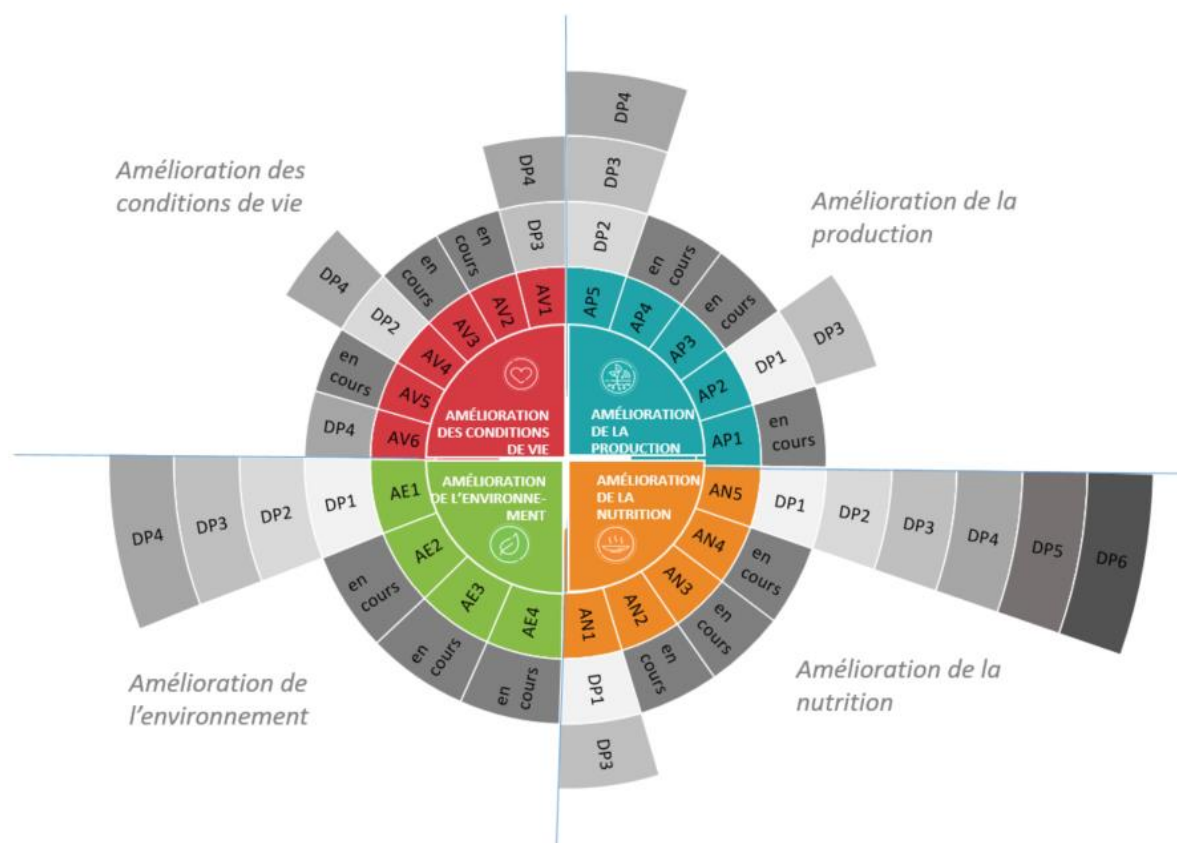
Amélioration des conditions de vie

Amélioration de la production

Amélioration de l'environnement

Amélioration de la nutrition

AMÉLIORATION DES CONDITIONS DE VIE

AMÉLIORATION DE LA PRODUCTION

AMÉLIORATION DE L'ENVIRONNEMENT

AMÉLIORATION DE LA NUTRITION

AV1
DP3
DP4

AV2
en cours

AV3
DP2
DP4

AV4
en cours

AV5
en cours

AV6
DP4

AP5
DP2
DP3
DP4

AP4
en cours

AP3
en cours

AP2
DP1
DP3

AP1
en cours

AE1
DP1
DP2
DP3
DP4

AE2
en cours

AE3
en cours

AE4
en cours

AN5
DP1
DP2
DP3
DP4
DP5
DP6

AN4
en cours

AN3
en cours

AN2
en cours

AN1
DP1
DP3